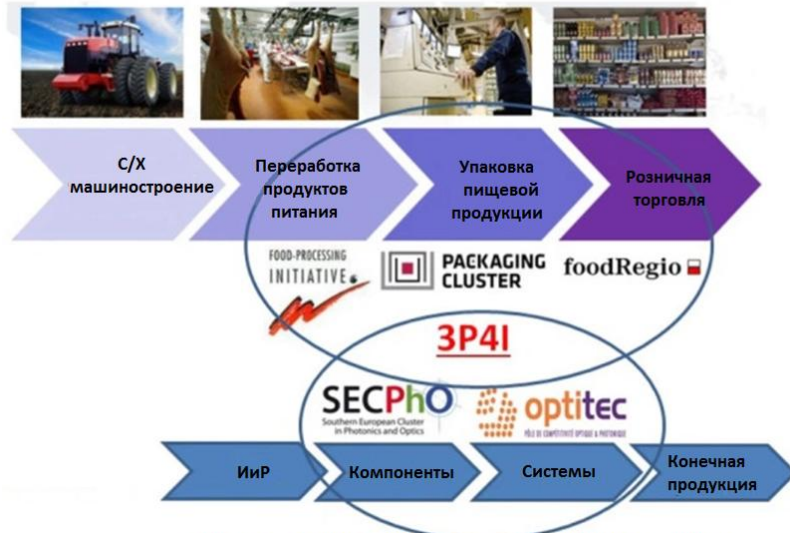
С/Х машиностроение

Переработка продуктов питания

Упаковка пищевой продукции

Розничная торговля

FOOD-PROCESSING INITIATIVE

PACKAGING CLUSTER

foodRegio

3P4I

SECPhO
Southern European Cluster in Photonics and Optics

optitec
PÔLE DE COMPÉTITIVITÉ OPTIQUE & PHOTONIQUE

ИиР

Компоненты

Системы

Конечная продукция